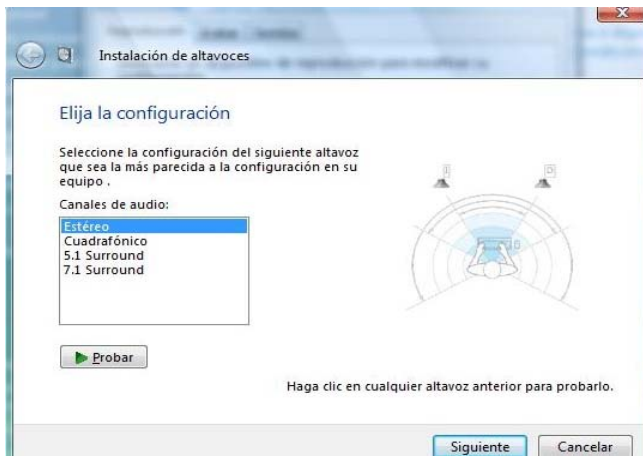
Instalación de altavoces

Elija la configuración

Seleccione la configuración del siguiente altavoz que sea la más parecida a la configuración en su equipo .

Canales de audio:

Estéreo
Cuadrafónico
5.1 Surround
7.1 Surround

Probar

Haga clic en cualquier altavoz anterior para probarlo.

Siguiente

Cancelar